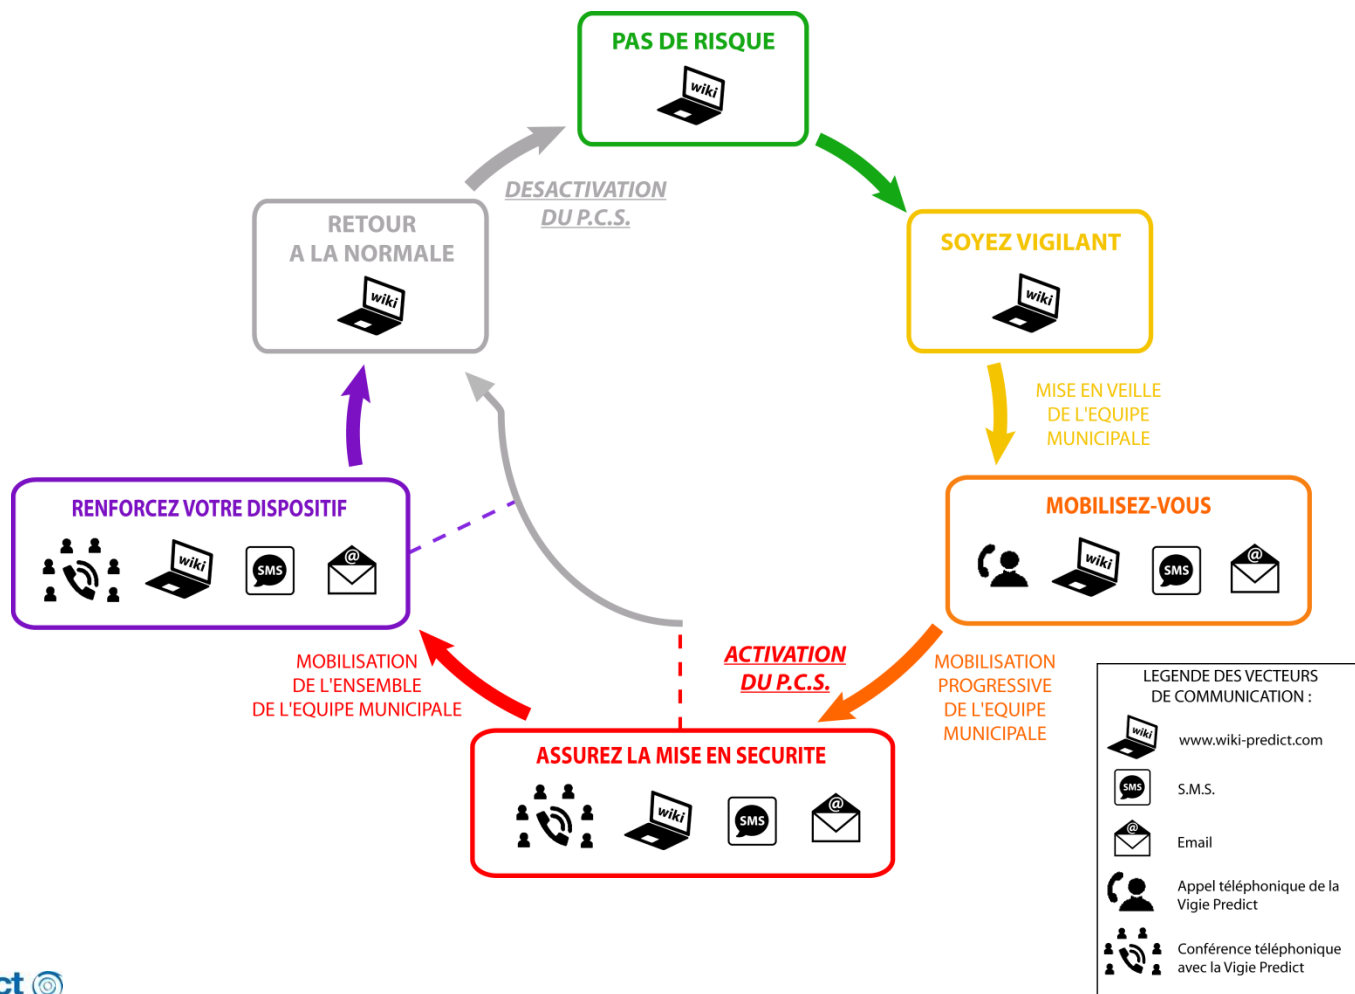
PAS DE RISQUE

wiki

SOYEZ VIGILANT

wiki

MISE EN VEILLE
DE L'EQUIPE
MUNICIPALE

MOBILISEZ-VOUS

wiki

SMS

MOBILISATION
PROGRESSIVE
DE L'EQUIPE
MUNICIPALE

ACTIVATION
DU P.C.S.

ASSUREZ LA MISE EN SECURITE

wiki

SMS

MOBILISATION
DE L'ENSEMBLE
DE L'EQUIPE MUNICIPALE

RENFORCEZ VOTRE DISPOSITIF

wiki

SMS

RETOUR
A LA NORMALE

wiki

DESACTIVATION
DU P.C.S.

LEGENDE DES VECTEURS
DE COMMUNICATION :

wiki
www.wiki-predict.com

SMS
S.M.S.

Email

Appel téléphonique de la Vigie Predict

Conférence téléphonique avec la Vigie Predict

ct